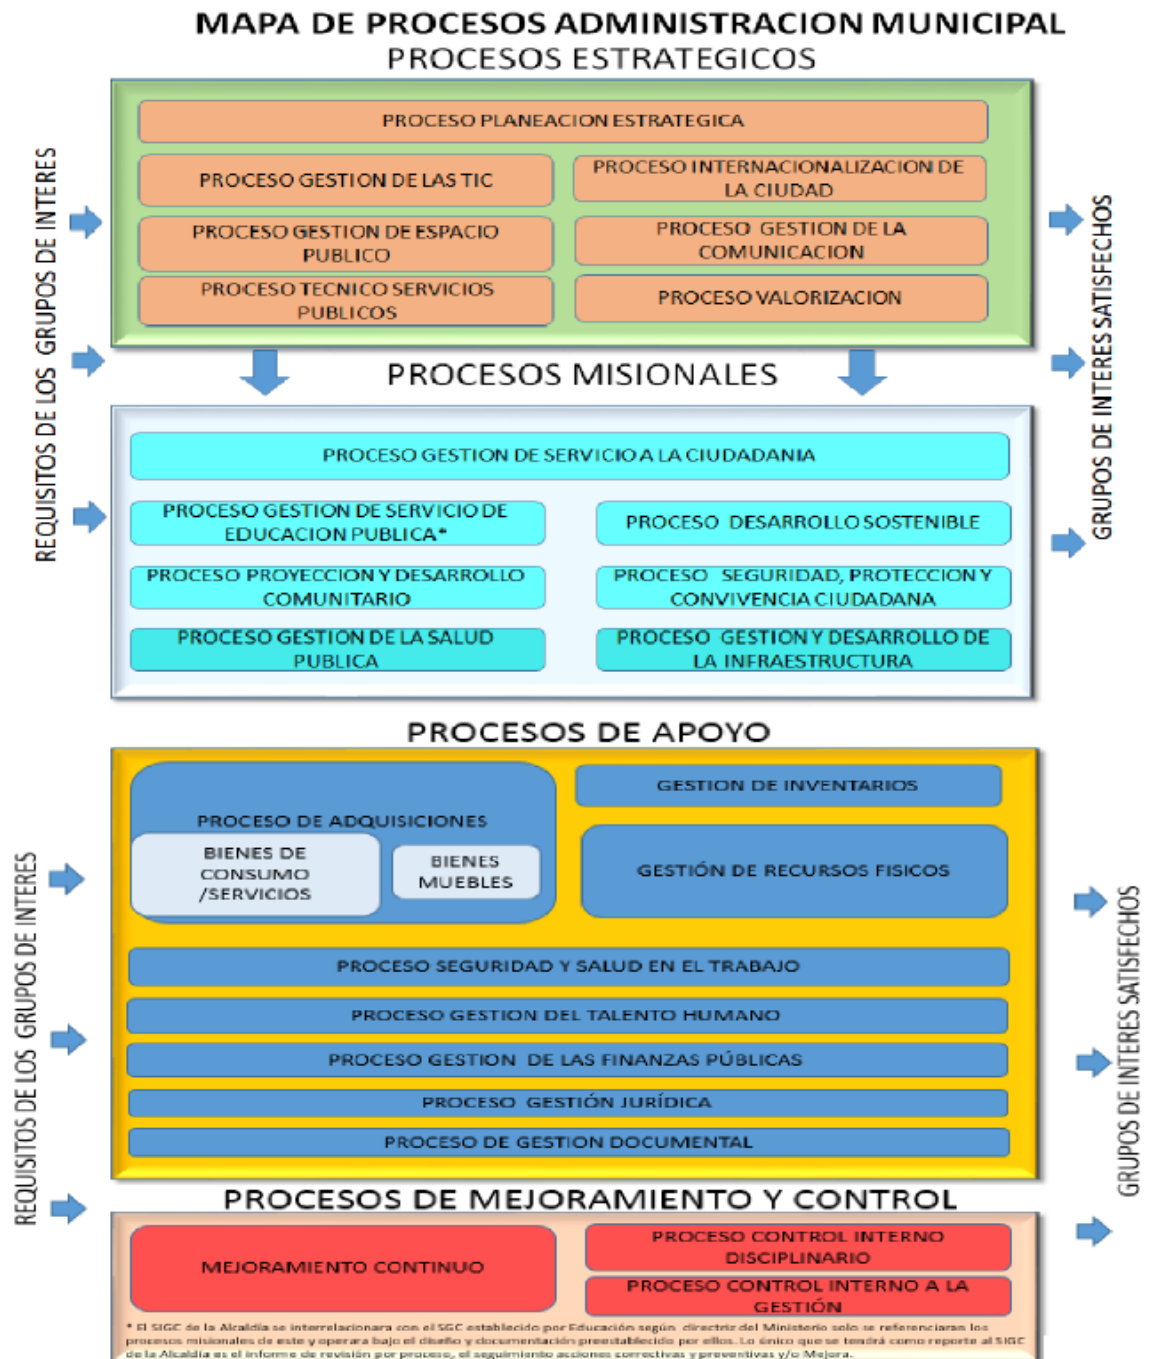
MAPA DE PROCESOS ADMINISTRACION MUNICIPAL
PROCESOS ESTRATEGICOS

REQUISITOS DE LOS GRUPOS DE INTERES

PROCESO PLANEACION ESTRATEGICA

PROCESO GESTION DE LAS TIC

PROCESO INTERNACIONALIZACION DE LA CIUDAD

PROCESO GESTION DE ESPACIO PUBLICO

PROCESO GESTION DE LA COMUNICACION

PROCESO TECNICO SERVICIOS PUBLICOS

PROCESO VALORIZACION

GRUPOS DE INTERES SATISFECHOS

PROCESOS MISIONALES

PROCESO GESTION DE SERVICIO A LA CIUDADANIA

PROCESO GESTION DE SERVICIO DE EDUCACION PUBLICA*

PROCESO DESARROLLO SOSTENIBLE

PROCESO PROYECCION Y DESARROLLO COMUNITARIO

PROCESO SEGURIDAD, PROTECCION Y CONVIVENCIA CIUDADANA

PROCESO GESTION DE LA SALUD PUBLICA

PROCESO GESTION Y DESARROLLO DE LA INFRAESTRUCTURA

PROCESOS DE APOYO

REQUISITOS DE LOS GRUPOS DE INTERES

PROCESO DE ADQUISICIONES

BIENES DE CONSUMO /SERVICIOS

BIENES MUEBLES

GESTION DE INVENTARIOS

GESTIÓN DE RECURSOS FISICOS

PROCESO SEGURIDAD Y SALUD EN EL TRABAJO

PROCESO GESTION DEL TALENTO HUMANO

PROCESO GESTION DE LAS FINANZAS PÚBLICAS

PROCESO GESTIÓN JURÍDICA

PROCESO DE GESTION DOCUMENTAL

GRUPOS DE INTERES SATISFECHOS

PROCESOS DE MEJORAMIENTO Y CONTROL

MEJORAMIENTO CONTINUO

PROCESO CONTROL INTERNO DISCIPLINARIO

PROCESO CONTROL INTERNO A LA GESTIÓN

* El SIGC de la Alcaldía se interrelacionara con el SGC establecido por Educación según directriz del Ministerio solo se referenciaran los procesos misionales de este y operara bajo el diseño y documentación preestablecido por ellos. Lo único que se tendrá como reporte al SIGC de la Alcaldía es el informe de revisión por proceso, el seguimiento acciones correctivas y preventivas y/o Mejora.